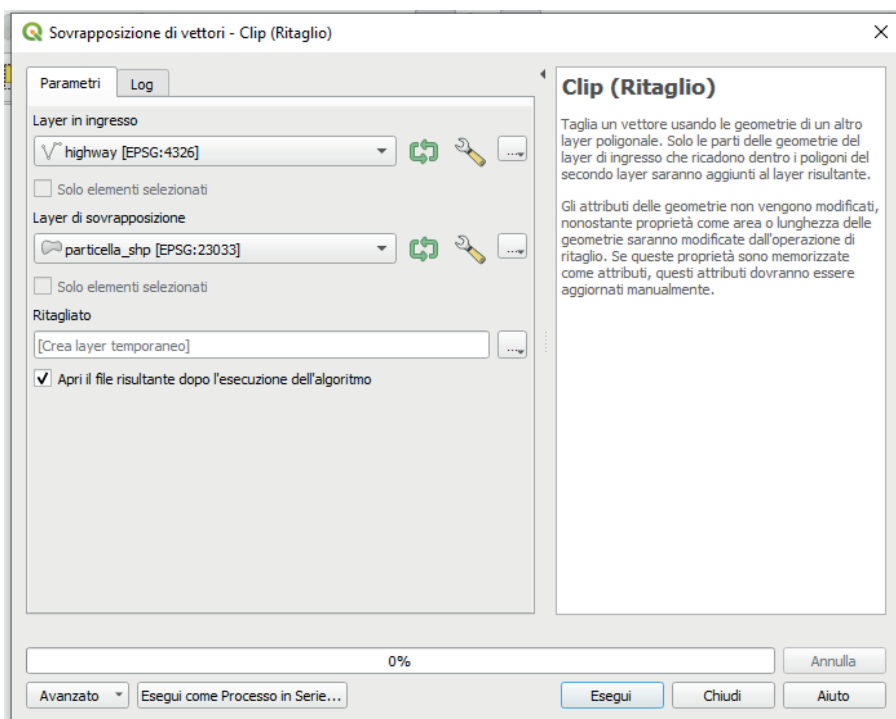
Sovrapposizione di vettori - Clip (Ritaglio)

Parametri | Log

Layer in ingresso

highway [EPSG:4326]

Solo elementi selezionati

Layer di sovrapposizione

particella_shp [EPSG:23033]

Solo elementi selezionati

Ritagliato

[Crea layer temporaneo]

Apri il file risultante dopo l'esecuzione dell'algoritmo

Clip (Ritaglio)

Taglia un vettore usando le geometrie di un altro layer poligonale. Solo le parti delle geometrie del layer di ingresso che ricadono dentro i poligoni del secondo layer saranno aggiunti al layer risultante.

Gli attributi delle geometrie non vengono modificati, nonostante proprietà come area o lunghezza delle geometrie saranno modificate dall'operazione di ritaglio. Se queste proprietà sono memorizzate come attributi, questi attributi dovranno essere aggiornati manualmente.

0%

Annulla

Avanzato | Esegui come Processo in Serie... | Esegui | Chiudi | Aiuto